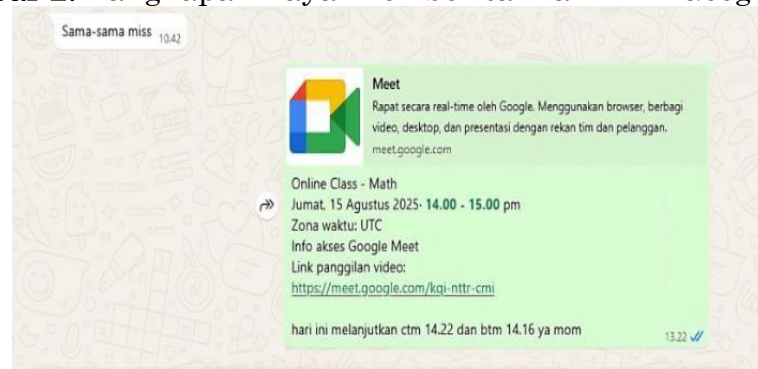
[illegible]

Sama-sama miss 10.42

Meet
Rapat secara real-time oleh Google. Menggunakan browser, berbagi video, desktop, dan presentasi dengan rekan tim dan pelanggan.
meet.google.com

Online Class - Math
Jumat, 15 Agustus 2025· 14.00 - 15.00 pm
Zona waktu: UTC
Info akses Google Meet
Link panggilan video:
https://meet.google.com/kqi-nttr-cmi

hari ini melanjutkan ctm 14.22 dan btm 14.16 ya mom

13.22